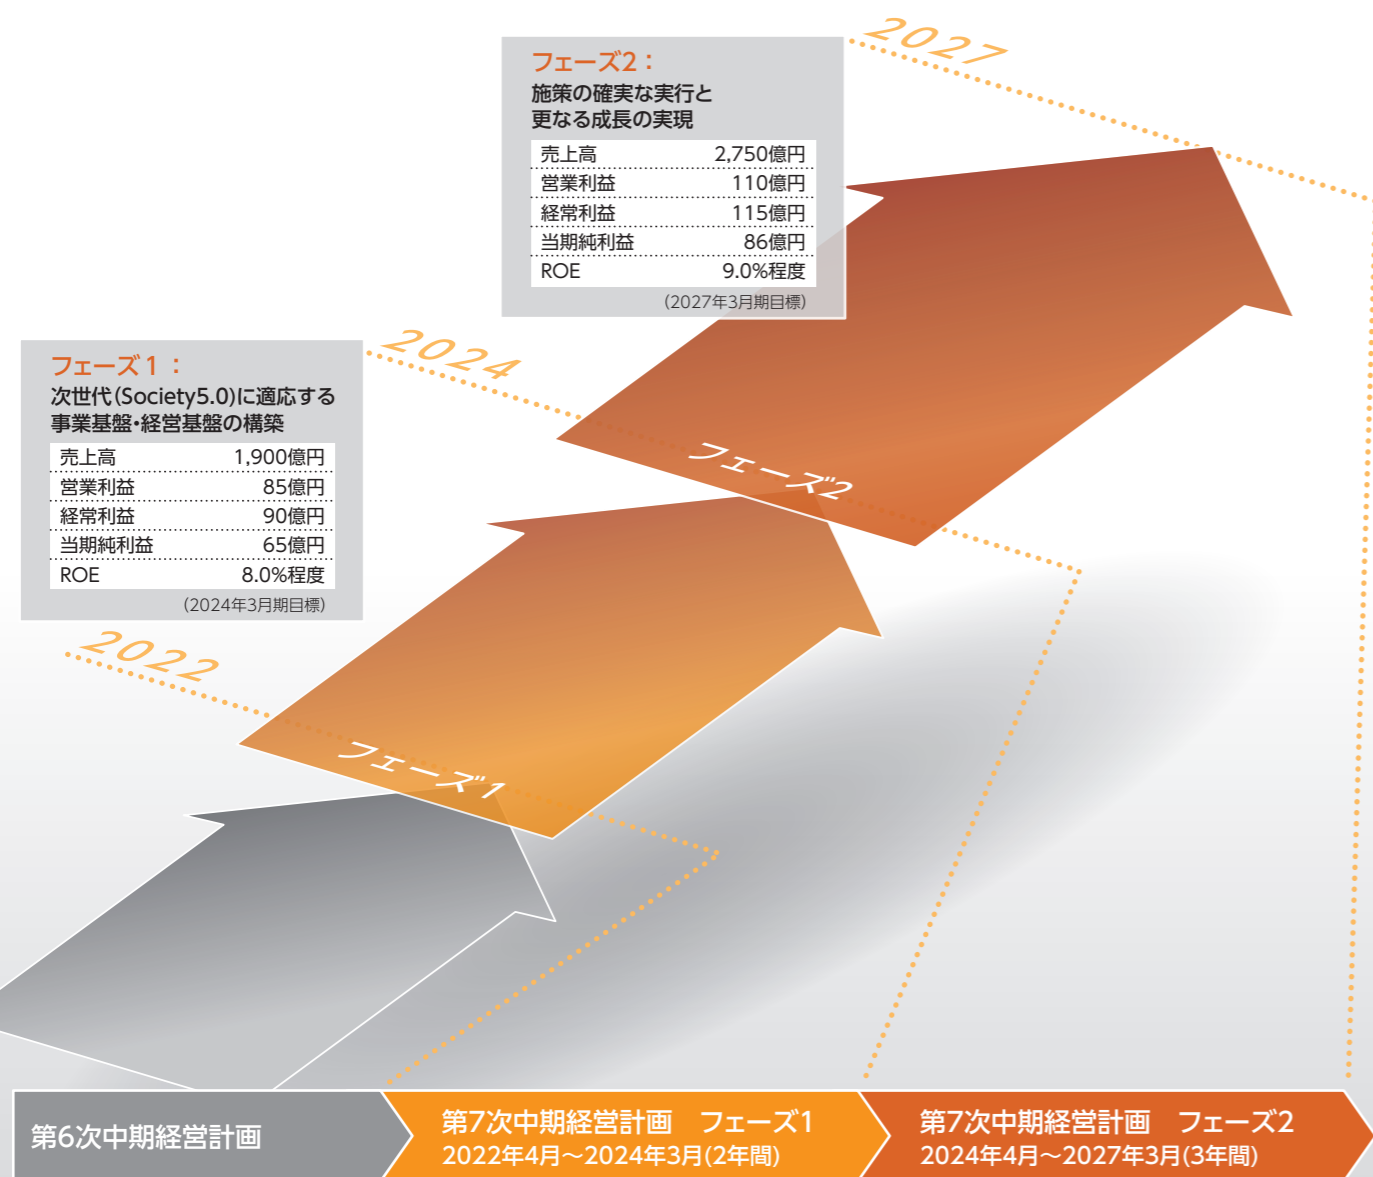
2027

フェーズ2：
施策の確実な実行と更なる成長の実現

| 売上高 | 2,750億円 |
|---|---|
| 営業利益 | 110億円 |
| 経常利益 | 115億円 |
| 当期純利益 | 86億円 |
| ROE | 9.0%程度 |

（2027年3月期目標）

2024

フェーズ１：
次世代（Society5.0）に適応する事業基盤・経営基盤の構築

| 売上高 | 1,900億円 |
|---|---|
| 営業利益 | 85億円 |
| 経常利益 | 90億円 |
| 当期純利益 | 65億円 |
| ROE | 8.0%程度 |

（2024年3月期目標）

2022

フェーズ2

フェーズ1

第6次中期経営計画

第7次中期経営計画　フェーズ1
2022年4月～2024年3月(2年間)

第7次中期経営計画　フェーズ2
2024年4月～2027年3月(3年間)